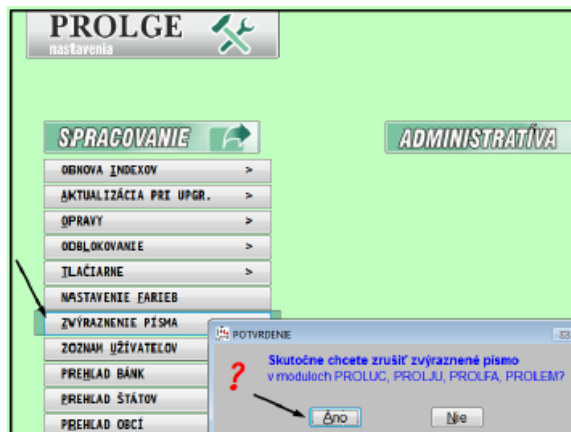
PROLGE
nastavenia

SPRACOVANIE

ADMINISTRATÍVA

OBNOVA INDEXOV >
AKTUALIZÁCIA PRI UPGR. >
OPRAVY >
ODBLOKOVANIE >
TLAČIARNE >
NASTAVENIE FARIEB
ZVÝRAZNENIE PÍSMA
ZOZNAM UŽÍVATEĽOV
PREHĽAD BÁNK
PREHĽAD ŠTÁTOV
PREHĽAD OBCÍ

POTVRDENIE
?
Skutočne chcete zrušiť zvýraznené písmo
v moduloch PROLUC, PROLJU, PROLFA, PROLEM?
Áno
Nie